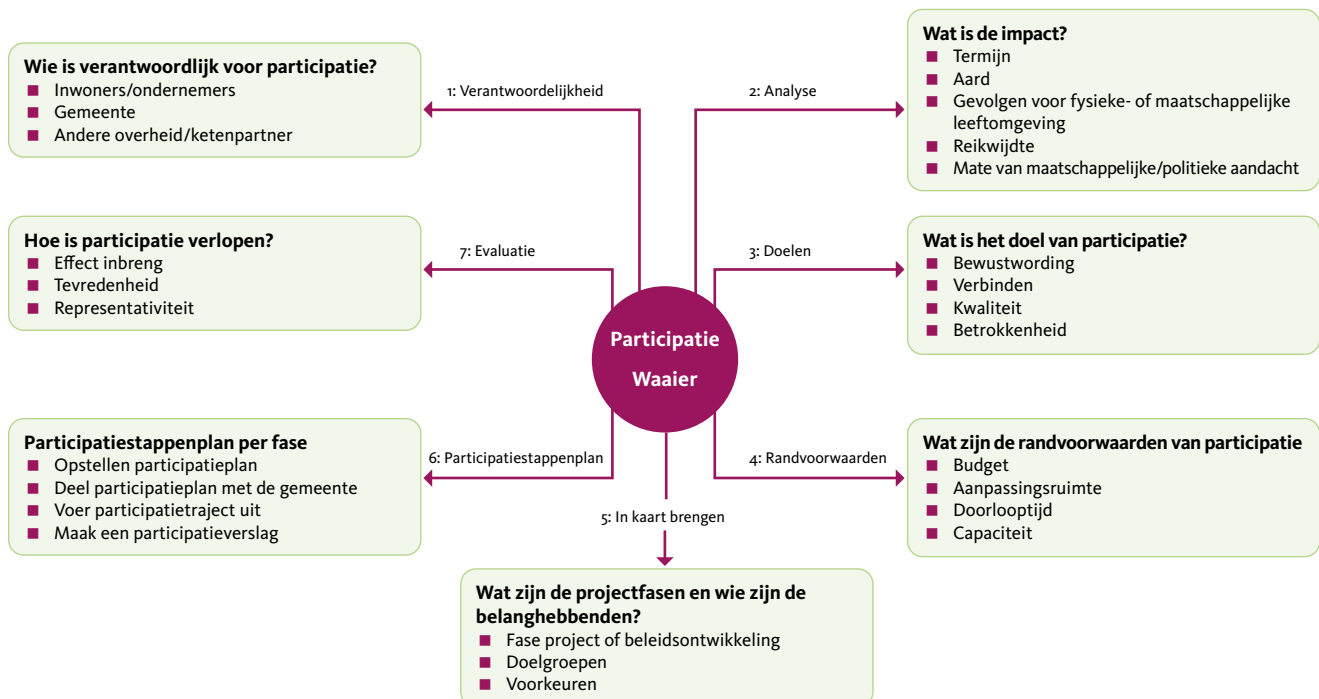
Participatie Waaier

1: Verantwoordelijkheid

Wie is verantwoordlijk voor participatie?
- Inwoners/ondernemers
- Gemeente
- Andere overheid/ketenpartner

2: Analyse

Wat is de impact?
- Termijn
- Aard
- Gevolgen voor fysieke- of maatschappelijke leeftomgeving
- Reikwijdte
- Mate van maatschappelijke/politieke aandacht

3: Doelen

Wat is het doel van participatie?
- Bewustwording
- Verbinden
- Kwaliteit
- Betrokkenheid

4: Randvoorwaarden

Wat zijn de randvoorwaarden van participatie
- Budget
- Aanpassingsruimte
- Doorlooptijd
- Capaciteit

5: In kaart brengen

Wat zijn de projectfasen en wie zijn de belanghebbenden?
- Fase project of beleidsontwikkeling
- Doelgroepen
- Voorkeuren

6: Participatiestappenplan

Participatiestappenplan per fase
- Opstellen participatieplan
- Deel participatieplan met de gemeente
- Voer participatietraject uit
- Maak een participatieverslag

7: Evaluatie

Hoe is participatie verlopen?
- Effect inbreng
- Tevredenheid
- Representativiteit